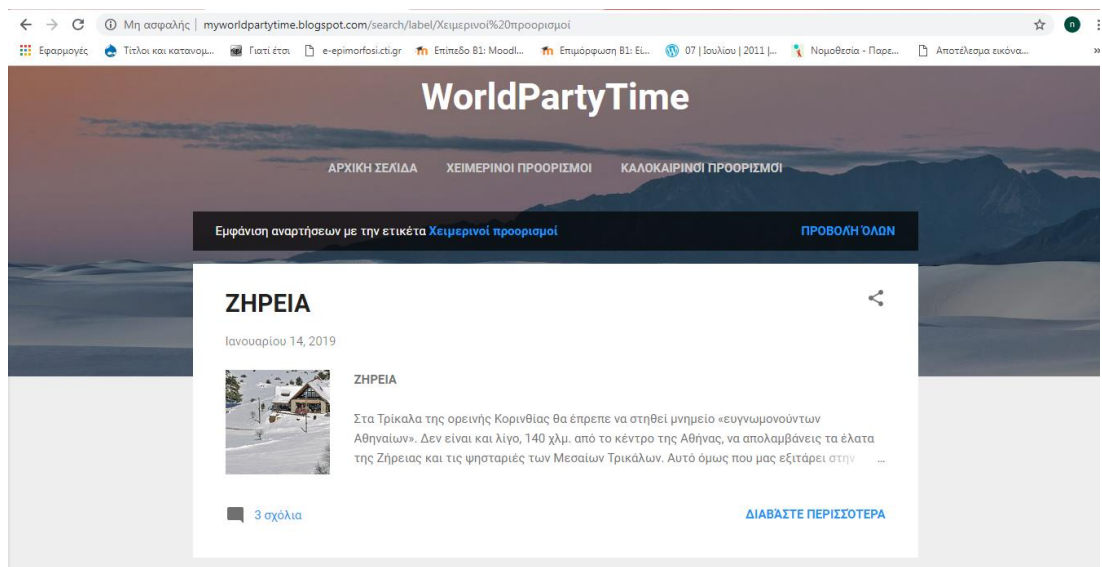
Μη ασφαλής | myworldpartytime.blogspot.com/search/label/Χειμερινοί%20προορισμοί

Εφαρμογές Τίτλοι και κατανομ... Γιατί έτσι e-epimorfosi.cti.gr Επίπεδο Β1: Moodl... Επιμόρφωση Β1: Ει... 07 | Ιουλίου | 2011 |... Νομοθεσία - Παρε... Αποτέλεσμα εικόνα...

WorldPartyTime

ΑΡΧΙΚΗ ΣΕΛΙΔΑ ΧΕΙΜΕΡΙΝΟΙ ΠΡΟΟΡΙΣΜΟΙ ΚΑΛΟΚΑΙΡΙΝΟΙ ΠΡΟΟΡΙΣΜΟΙ

Εμφάνιση αναρτήσεων με την ετικέτα Χειμερινοί προορισμοί

ΠΡΟΒΟΛΗ ΟΛΩΝ

ΖΗΡΕΙΑ

Ιανουαρίου 14, 2019

ΖΗΡΕΙΑ

Στα Τρίκαλα της ορεινής Κορινθίας θα έπρεπε να στηθεί μνημείο «ευγνωμονούντων Αθηναίων». Δεν είναι και λίγο, 140 χλμ. από το κέντρο της Αθήνας, να απολαμβάνεις τα έλατα της Ζήρειας και τις ψησταριές των Μεσαίων Τρικάλων. Αυτό όμως που μας εξιτάρει στην ...

3 σχόλια

ΔΙΑΒΑΣΤΕ ΠΕΡΙΣΣΟΤΕΡΑ